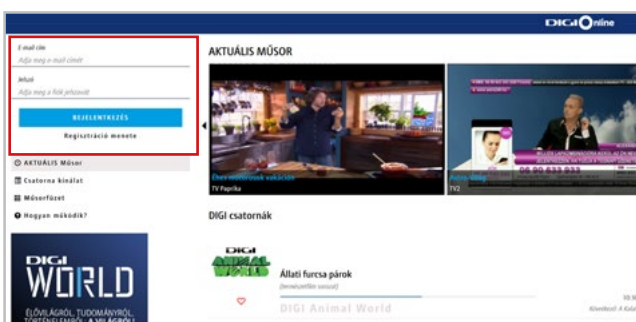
DIGI Online

E-mail cím
Adja meg e-mail címét

Jelszó
Adja meg a fiók jelszavát

BEJELENTKEZÉS
Regisztráció menete

AKTUÁLIS Műsor
Csatorna kínálat
Műsorfüzet
Hogyan működik?

DIGI WORLD
ÉLŐVILÁGRÓL, TUDOMÁNYRÓL, TÖRTÉNELEMRŐL, A VILÁGRÓL!

AKTUÁLIS MŰSOR

Édes mediterrán vakáció
TV Paprika

06 90 633 533
TV2

DIGI csatornák

DIGI ANIMAL WORLD
Állati furcsa párok
(ismeretterjesztő sorozat)
DIGI Animal World
Következő: A kal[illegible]